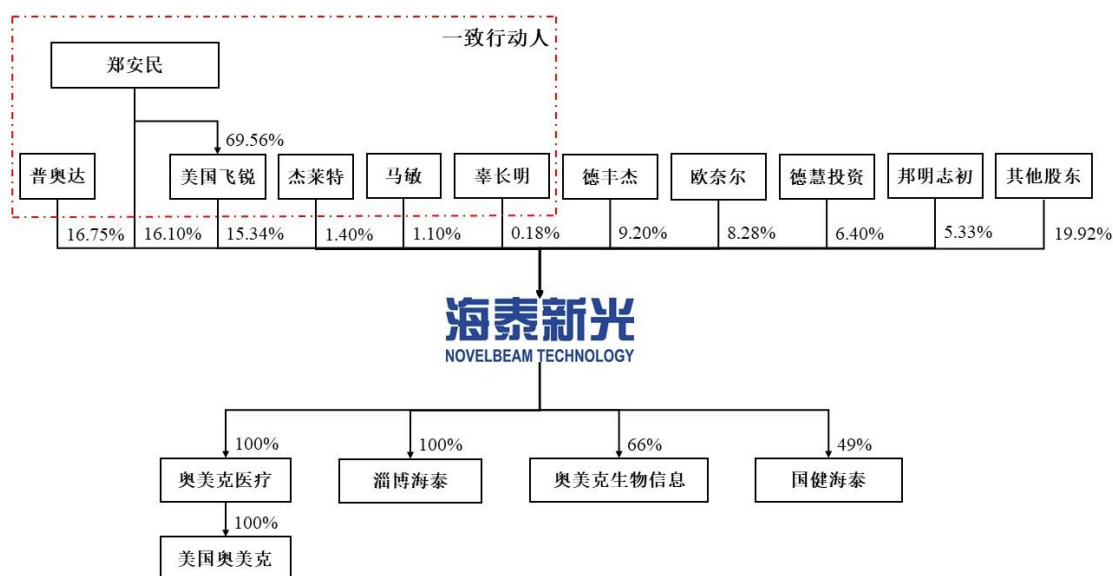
一致行动人

郑安民

69.56%

普奥达

美国飞锐

杰莱特

马敏

宰长明

德丰杰

欧奈尔

德慧投资

邦明志初

其他股东

16.75%

16.10%

15.34%

1.40%

1.10%

0.18%

9.20%

8.28%

6.40%

5.33%

19.92%

海泰新光

NOVELBEAM TECHNOLOGY

100%

100%

66%

49%

奥美克医疗

淄博海泰

奥美克生物信息

国健海泰

100%

美国奥美克